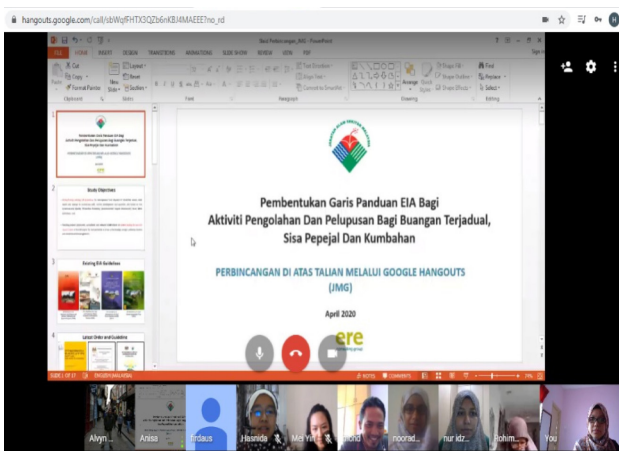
hangouts.google.com/call/sbWqfFHTX3QZb6nKBJ4MAEEE?no_rd

FILE HOME INSERT DESIGN TRANSITIONS ANIMATIONS SLIDE SHOW REVIEW VIEW PDF

Study Objectives

Existing EIA Guidelines

Latest Order and Guideline

Pembentukan Garis Panduan EIA Bagi Aktiviti Pengolahan Dan Pelupusan Bagi Buangan Terjadual, Sisa Pepejal Dan Kumbahan

PERBINCANGAN DI ATAS TALIAN MELALUI GOOGLE HANGOUTS (JMG)

April 2020

ere

Alvyn ... Anisa Firdaus Hasnida Mei Yin Mond noorad... nur idz... Rohim... You